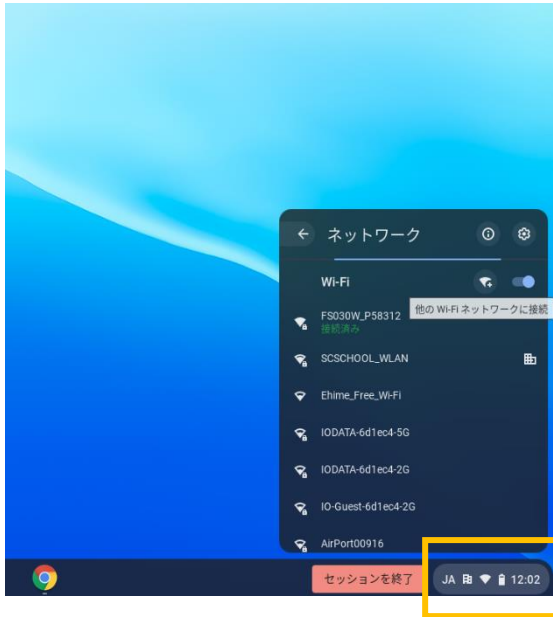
ネットワーク

Wi-Fi

他の Wi-Fi ネットワークに接続

FS030W_P58312
接続済み

SCSCHOOL_WLAN

Ehime_Free_Wi-Fi

IODATA-6d1ec4-5G

IODATA-6d1ec4-2G

IO-Guest-6d1ec4-2G

AirPort00916

セッションを終了

JA

12:02